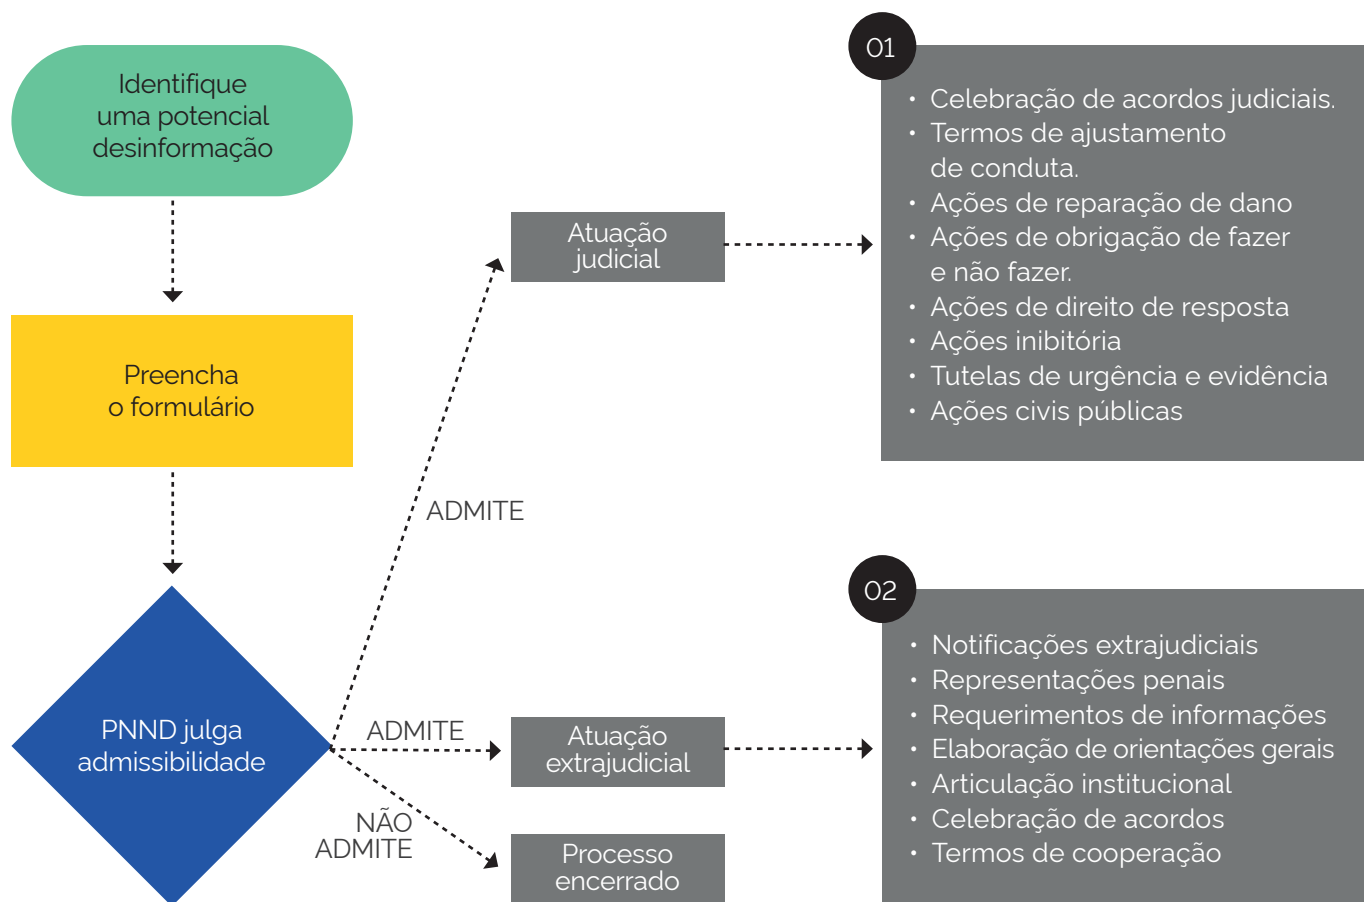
Identifique uma potencial desinformação

Preencha o formulário

PNND julga admissibilidade

ADMITE

Atuação judicial

ADMITE

Atuação extrajudicial

NÃO ADMITE

Processo encerrado

01

• Celebração de acordos judiciais.
• Termos de ajustamento de conduta.
• Ações de reparação de dano
• Ações de obrigação de fazer e não fazer.
• Ações de direito de resposta
• Ações inibitória
• Tutelas de urgência e evidência
• Ações civis públicas

02

• Notificações extrajudiciais
• Representações penais
• Requerimentos de informações
• Elaboração de orientações gerais
• Articulação institucional
• Celebração de acordos
• Termos de cooperação